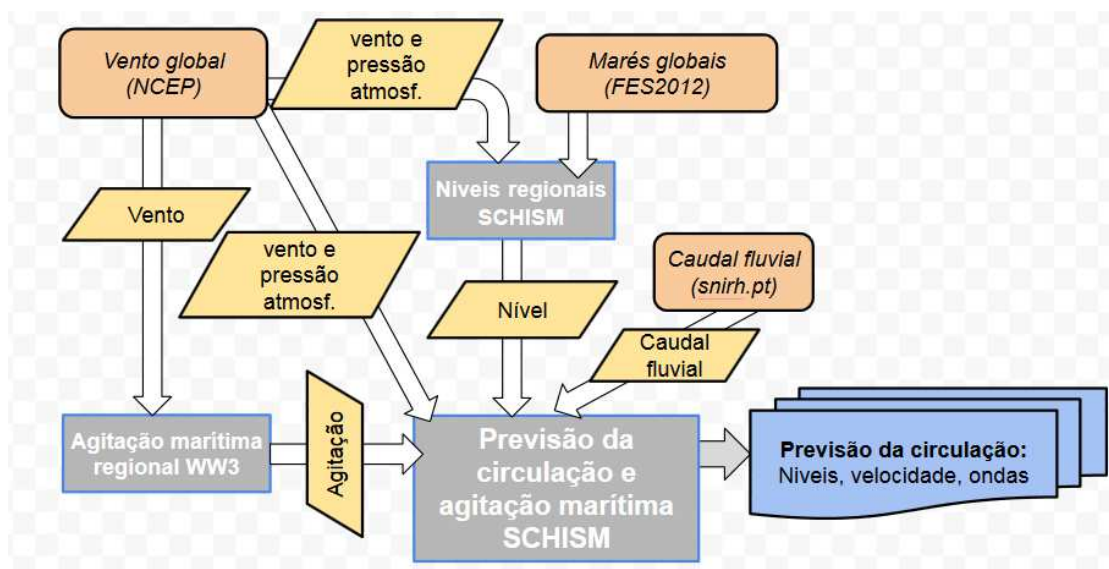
Vento global (NCEP)

vento e pressão atmosf.

Marés globais (FES2012)

Níveis regionais SCHISM

Vento

vento e pressão atmosf.

Caudal fluvial (snirh.pt)

Nível

Caudal fluvial

Agitação marítima regional WW3

Agitação

Previsão da circulação e agitação marítima SCHISM

Previsão da circulação: Níveis, velocidade, ondas